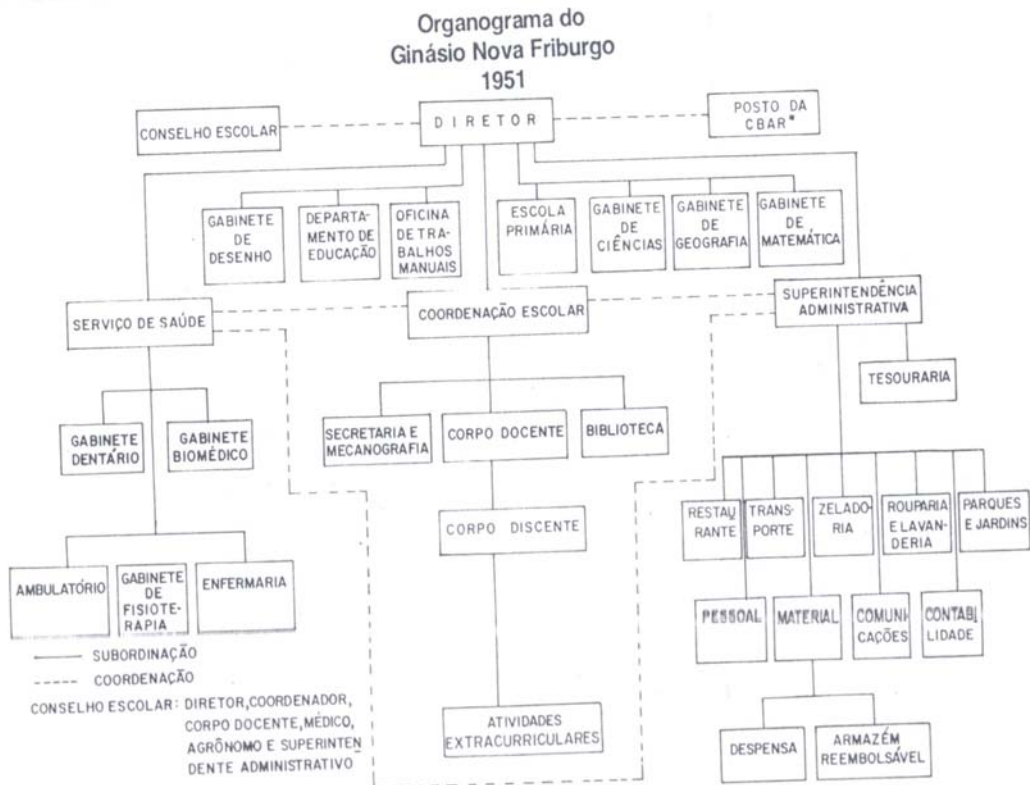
Organograma do
Ginásio Nova Friburgo
1951

CONSELHO ESCOLAR

DIRETOR

POSTO DA CBAR*

GABINETE DE DESENHO

DEPARTAMENTO DE EDUCAÇÃO

OFICINA DE TRABALHOS MANUAIS

ESCOLA PRIMÁRIA

GABINETE DE CIÊNCIAS

GABINETE DE GEOGRAFIA

GABINETE DE MATEMÁTICA

SERVIÇO DE SAÚDE

COORDENAÇÃO ESCOLAR

SUPERINTENDÊNCIA ADMINISTRATIVA

TESOURARIA

GABINETE DENTÁRIO

GABINETE BIOMÉDICO

SECRETARIA E MECANOGRAFIA

CORPO DOCENTE

BIBLIOTECA

CORPO DISCENTE

RESTAURANTE

TRANSPORTE

ZELADORIA

ROUPARIA E LAVANDERIA

PARQUES E JARDINS

AMBULATÓRIO

GABINETE DE FISIOTERAPIA

ENFERMARIA

PESSOAL

MATERIAL

COMUNICAÇÕES

CONTABILIDADE

SUBORDINAÇÃO
COORDENAÇÃO
CONSELHO ESCOLAR: DIRETOR, COORDENADOR, CORPO DOCENTE, MÉDICO, AGRÔNOMO E SUPERINTENDENTE ADMINISTRATIVO

ATIVIDADES EXTRACURRICULARES

DESPENSA

ARMAZÉM REEMBOLSÁVEL